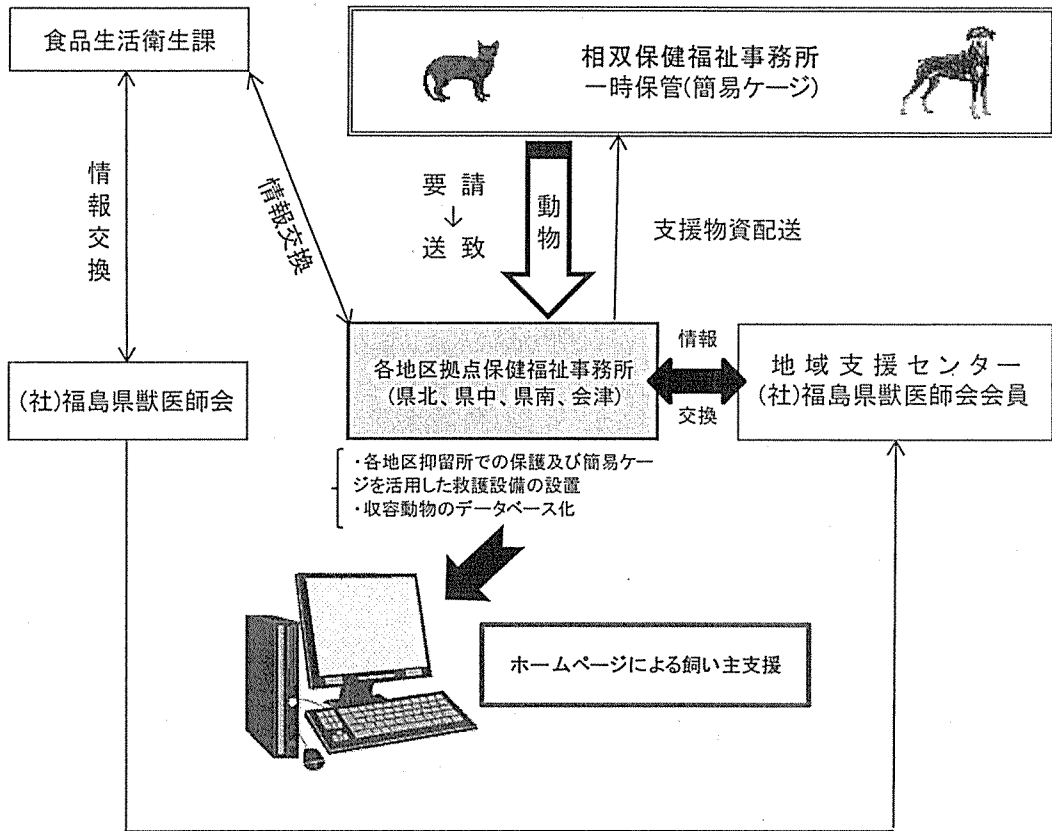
食品生活衛生課

相双保健福祉事務所
一時保管(簡易ケージ)

情報交換

情報交換

要請
↓
送致

動物

支援物資配送

各地区拠点保健福祉事務所
(県北、県中、県南、会津)

情報
交換

地域支援センター
(社)福島県獣医師会会員

(社)福島県獣医師会

・各地区抑留所での保護及び簡易ケージを活用した救護設備の設置
・収容動物のデータベース化

ホームページによる飼い主支援